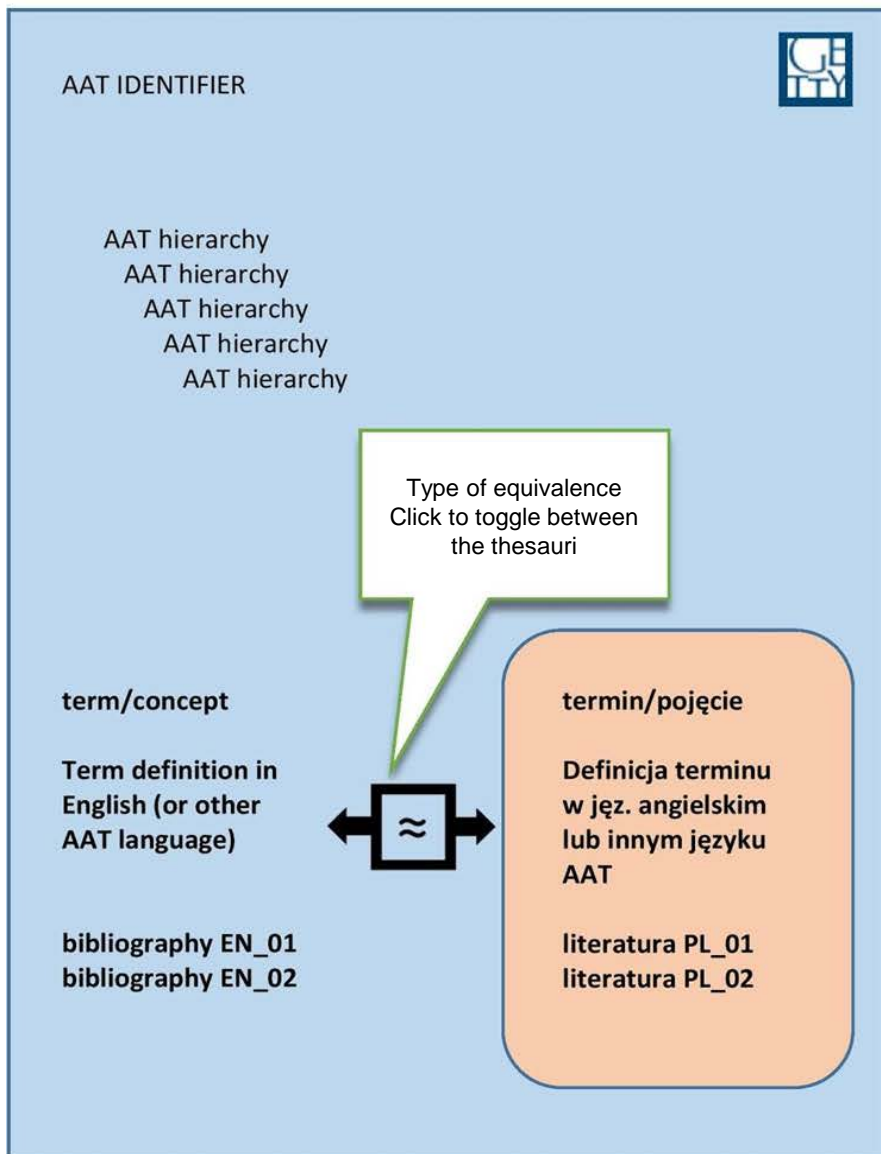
GETTY

AAT IDENTIFIER

AAT hierarchy
AAT hierarchy
AAT hierarchy
AAT hierarchy
AAT hierarchy

Type of equivalence
Click to toggle between the thesauri

term/concept

Term definition in English (or other AAT language)

bibliography EN_01
bibliography EN_02

$\approx$

termin/pojęcie

Definicja terminu w jęz. angielskim lub innym języku AAT

literatura PL_01
literatura PL_02